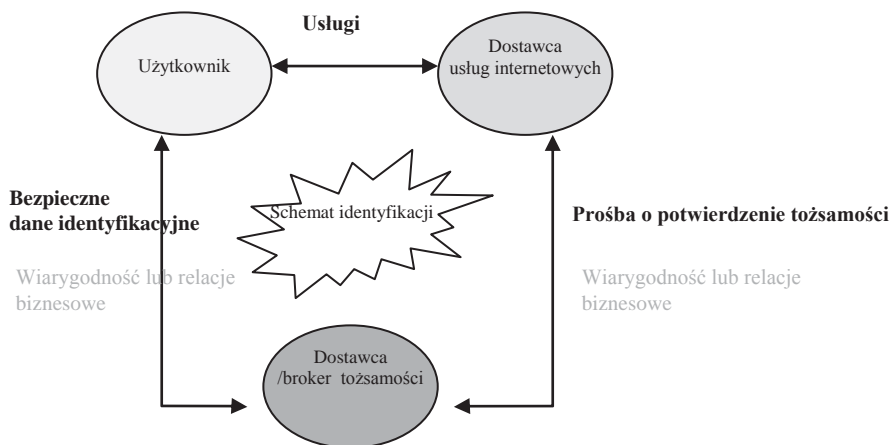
Usługi

Użytkownik

Dostawca usług internetowych

Bezpieczne dane identyfikacyjne

Schemat identyfikacji

Prośba o potwierdzenie tożsamości

Wiarygodność lub relacje biznesowe

Wiarygodność lub relacje biznesowe

Dostawca /broker tożsamości